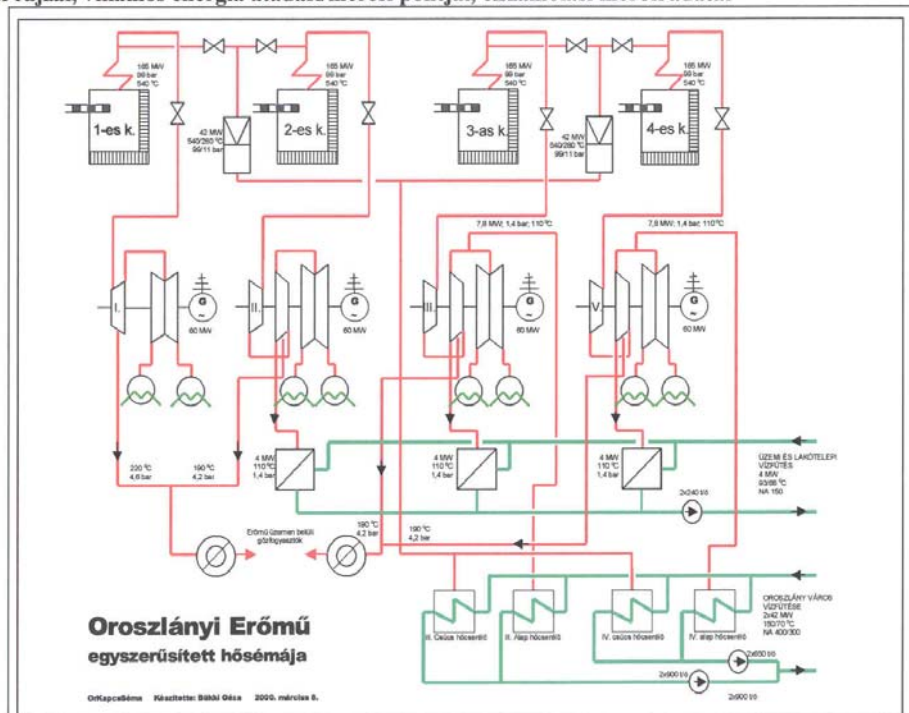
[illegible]

165 MW
99 bar
540 °C

165 MW
99 bar
540 °C

165 MW
99 bar
540 °C

165 MW
99 bar
540 °C

1-es k.

42 MW
540/280 °C
99/11 bar

2-es k.

3-as k.

42 MW
540/280 °C
99/11 bar

4-es k.

7,8 MW; 1,4 bar; 110 °C

7,8 MW; 1,4 bar; 110 °C

I.

G

60 MW

II.

G

60 MW

III.

G

60 MW

V.

G

60 MW

4 MW
110 °C
1,4 bar

4 MW
110 °C
1,4 bar

4 MW
110 °C
1,4 bar

230 °C
4,6 bar

190 °C
4,2 bar

ÜZEMI ÉS LAKÓTELEPI VÍZFŰTÉS
4 MW
93/68 °C
NA 150

2x240 t/ó

Erőmű üzemen belüli gőzfogyasztók

190 °C
4,2 bar

190 °C
4,2 bar

OROSZLÁNY VÁROS VÍZFŰTÉSE
2x42 MW
150/70 °C
NA 400/300

III. csúcs hőcserélő

III. alap hőcserélő

IV. csúcs hőcserélő

IV. alap hőcserélő

2x650 t/ó

2x900 t/ó

2x900 t/ó

Oroszlányi Erőmű
egyszerűsített hősémája

OrKapcsSéma Készítette: Bükki Géza 2000. március 8.